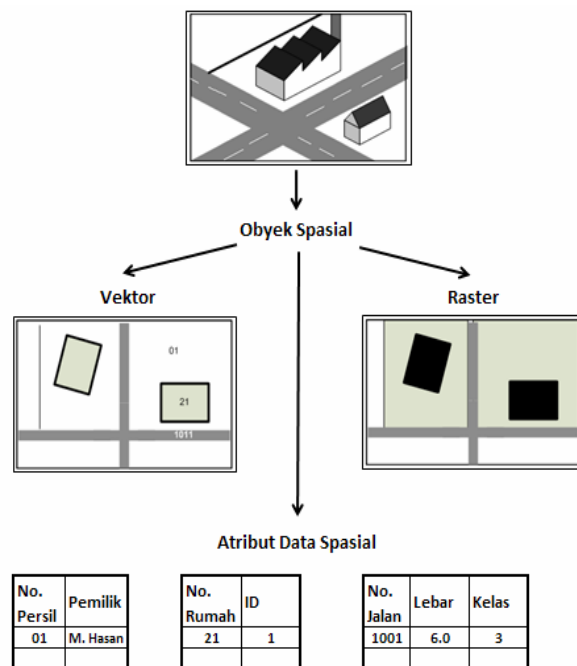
Obyek Spasial

Vektor

01

21

1011

Raster

Atribut Data Spasial

| No. Persil | Pemilik |
|---|---|
| 01 | M. Hasan |
| | |

| No. Rumah | ID |
|---|---|
| 21 | 1 |
| | |

| No. Jalan | Lebar | Kelas |
|---|---|---|
| 1001 | 6.0 | 3 |
| | | |